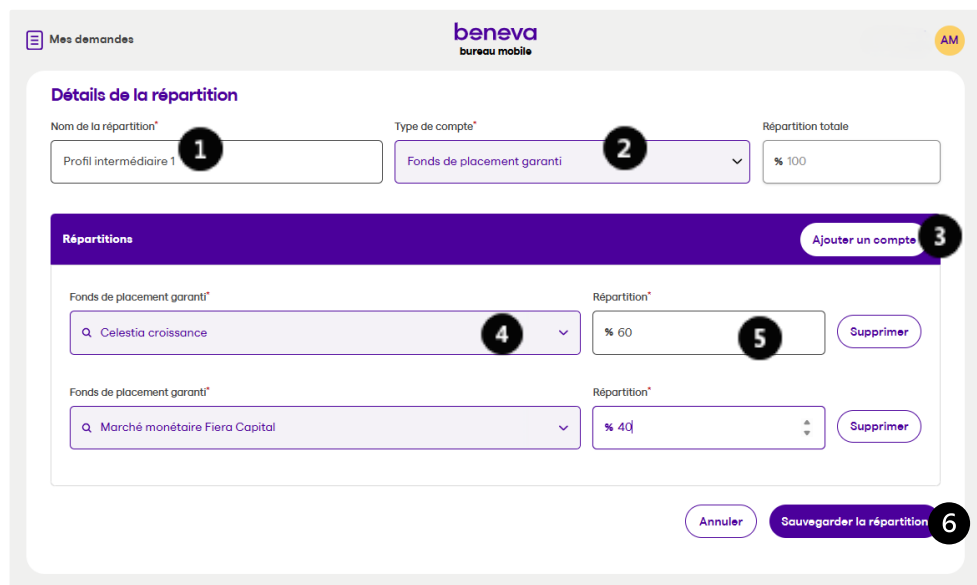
Mes demandes

beneva
bureau mobile

AM

Détails de la répartition

Nom de la répartition*
Profil intermédiaire 1
1

Type de compte*
Fonds de placement garanti
2

Répartition totale
% 100

Répartitions
Ajouter un compte
3

Fonds de placement garanti*
Celestia croissance
4

Répartition*
% 60
5
Supprimer

Fonds de placement garanti*
Marché monétaire Fiera Capital

Répartition*
% 40
Supprimer

Annuler
Sauvegarder la répartition
6